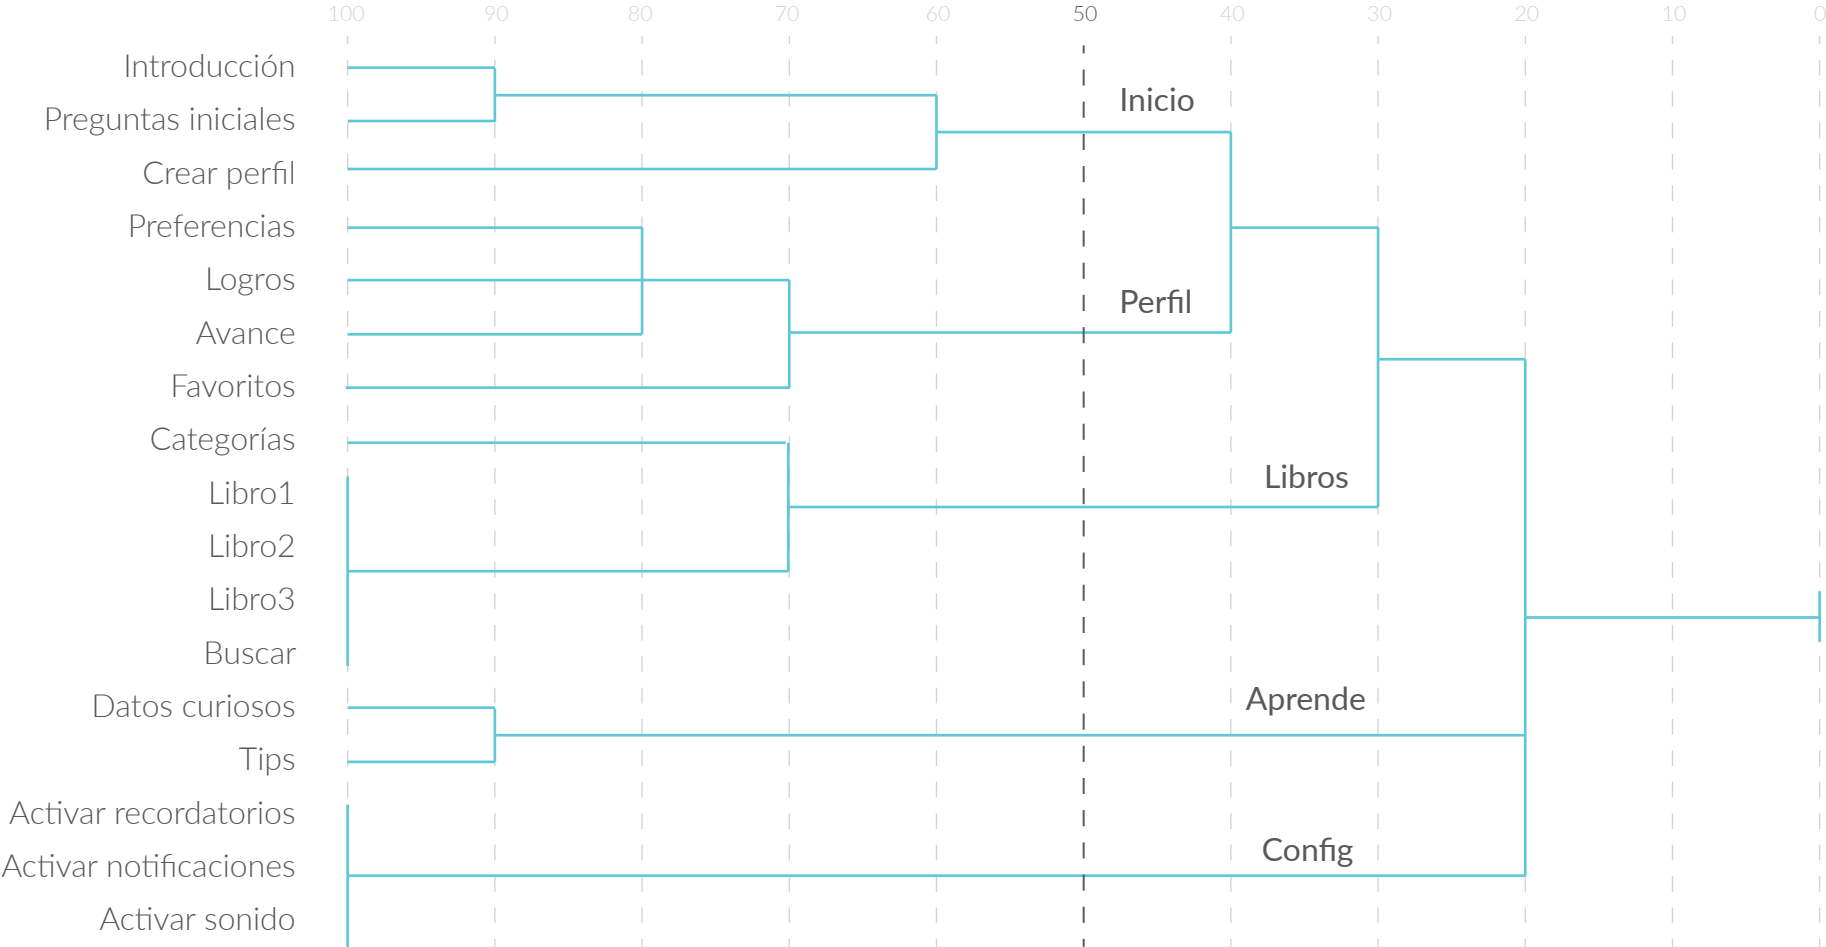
100 90 80 70 60 50 40 30 20 10 0

Introducción
Preguntas iniciales
Crear perfil
Preferencias
Logros
Avance
Favoritos
Categorías
Libro1
Libro2
Libro3
Buscar
Datos curiosos
Tips
Activar recordatorios
Activar notificaciones
Activar sonido

Inicio
Perfil
Libros
Aprende
Config